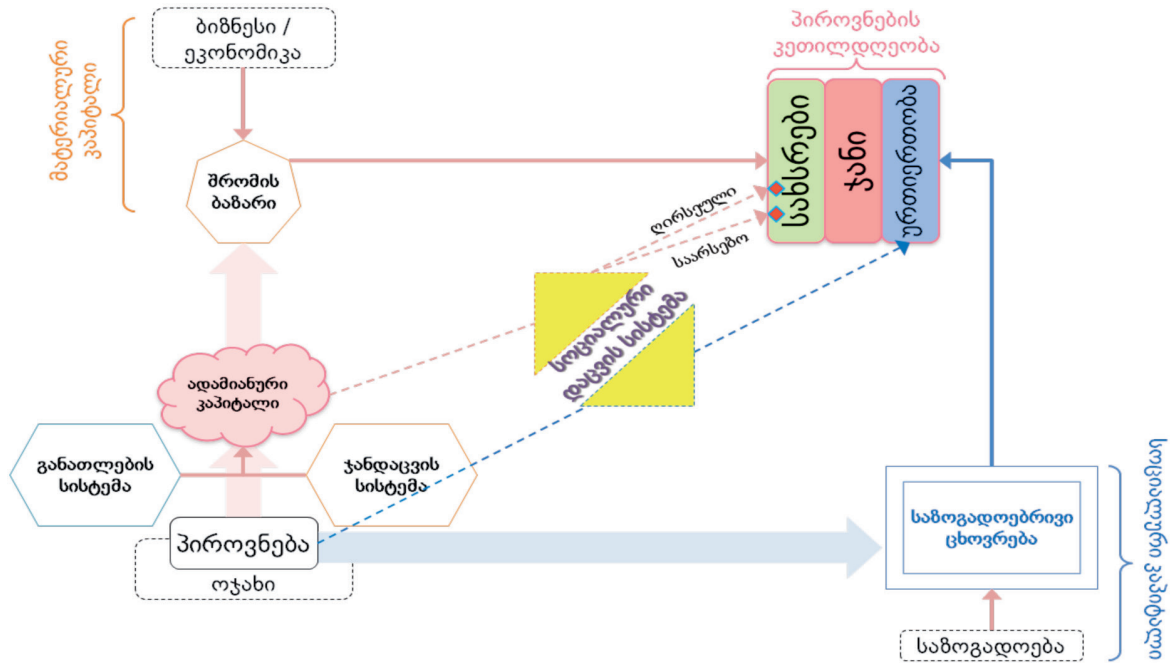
ბიზნესი / ეკონომიკა

მატერიალური კაპიტალი

შრომის ბაზარი

პიროვნების კეთილდღეობა

სახსრები

ჯანი

ურთიერთობა

ღირსეული

საარსებო

სოციალური დაცვის სისტემა

ადამიანური კაპიტალი

განათლების სისტემა

ჯანდაცვის სისტემა

პიროვნება

ოჯახი

საზოგადოებრივი ცხოვრება

სოციალური კაპიტალი

საზოგადოება